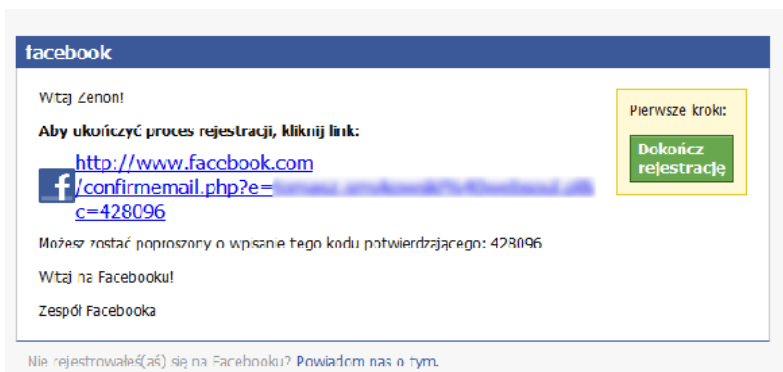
facebook

Witaj Zenon!

Aby ukończyć proces rejestracji, kliknij link:

http://www.facebook.com/confirmemail.php?e=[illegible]c=428096

Możesz zostać poproszony o wpisanie tego kodu potwierdzającego: 428096

Witaj na Facebooku!

Zespół Facebooka

Pierwsze kroki:

Dokończ rejestrację

Nie rejestrowałeś(aś) się na Facebooku? Powiadom nas o tym.